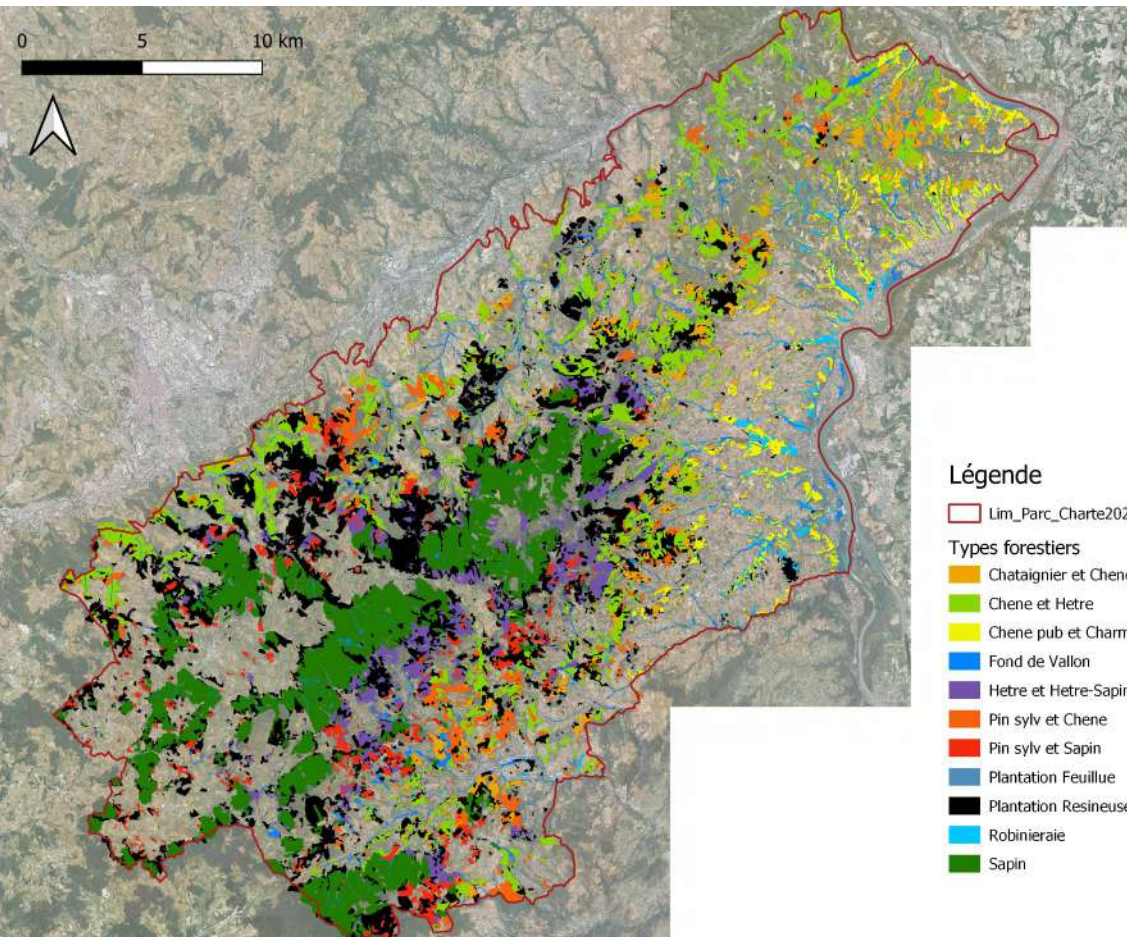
0 5 10 km

Légende

Lim_Parc_Charte202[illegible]

Types forestiers

Chataignier et Chene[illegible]

Chene et Hetre

Chene pub et Charm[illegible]

Fond de Vallon

Hetre et Hetre-Sapin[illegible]

Pin sylv et Chene

Pin sylv et Sapin

Plantation Feuillue

Plantation Resineuse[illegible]

Robinieraie

Sapin